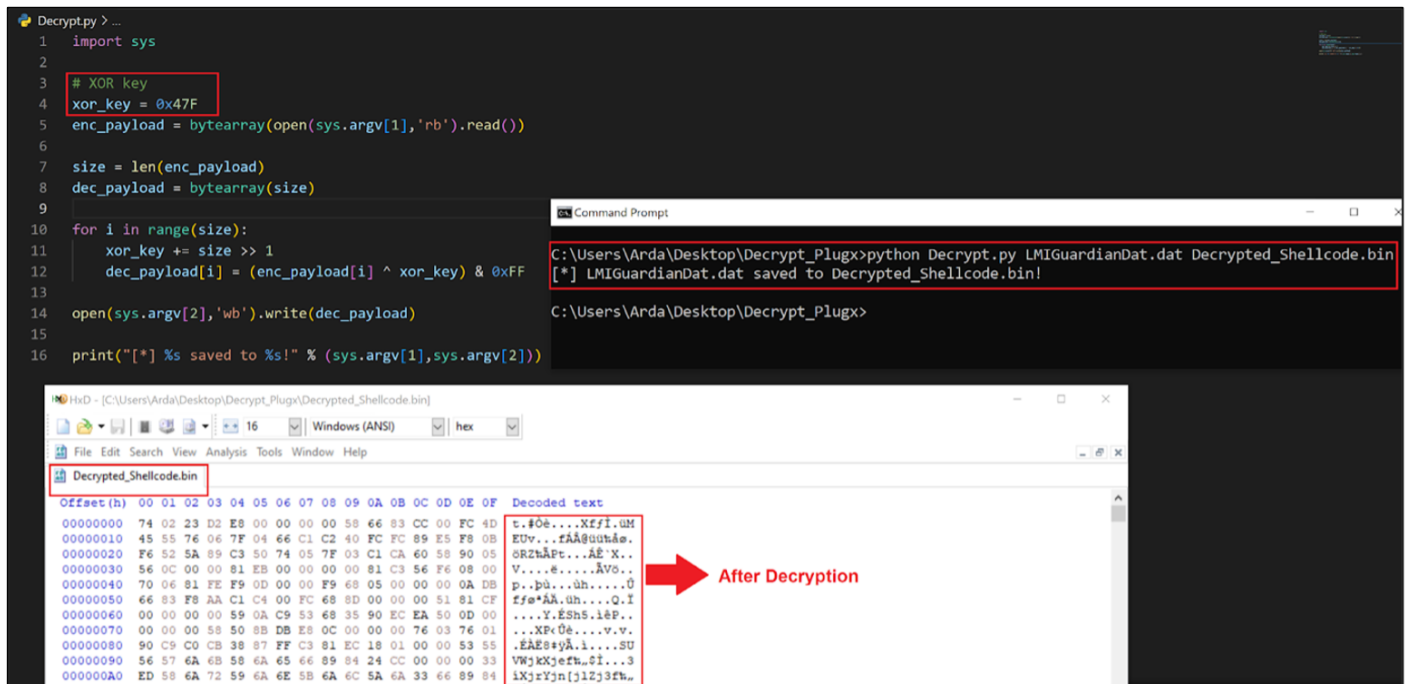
Decrypt.py > ...

1 import sys
2
3 # XOR key
4 xor_key = 0x47F
5 enc_payload = bytearray(open(sys.argv[1],'rb').read())
6
7 size = len(enc_payload)
8 dec_payload = bytearray(size)
9
10 for i in range(size):
11     xor_key += size >> 1
12     dec_payload[i] = (enc_payload[i] ^ xor_key) & 0xFF
13
14 open(sys.argv[2],'wb').write(dec_payload)
15
16 print("[*] %s saved to %s!" % (sys.argv[1],sys.argv[2]))

Command Prompt

C:\Users\Arda\Desktop\Decrypt_Plugx>python Decrypt.py LMIGuardianDat.dat Decrypted_Shellcode.bin
[*] LMIGuardianDat.dat saved to Decrypted_Shellcode.bin!

C:\Users\Arda\Desktop\Decrypt_Plugx>

HxD - [C:\Users\Arda\Desktop\Decrypt_Plugx\Decrypted_Shellcode.bin]

16 Windows (ANSI) hex

File Edit Search View Analysis Tools Window Help

Decrypted_Shellcode.bin

| Offset(h) | 00 01 02 03 04 05 06 07 08 09 0A 0B 0C 0D 0E 0F | Decoded text |
|---|---|---|
| 00000000 | 74 02 23 D2 E8 00 00 00 00 58 66 83 CC 00 FC 4D | t.#Òè....XfƒÌ.üM |
| 00000010 | 45 55 76 06 7F 04 66 C1 C2 40 FC FC 89 E5 F8 0B | EUv...fÁÂ@üü‰åø. |
| 00000020 | F6 52 5A 89 C3 50 74 05 7F 03 C1 CA 60 58 90 05 | öRZ‰ÃPt...ÁÊ`X.. |
| 00000030 | 56 0C 00 00 81 EB 00 00 00 00 81 C3 56 F6 08 00 | V....ë.....ÃVö.. |
| 00000040 | 70 06 81 FE F9 0D 00 00 F9 68 05 00 00 00 0A DB | p..þù..ùh.....Û |
| 00000050 | 66 83 F8 AA C1 C4 00 FC 68 8D 00 00 00 51 81 CF | fƒø*ÁÄ.üh....Q.Ï |
| 00000060 | 00 00 00 59 0A C9 53 68 35 90 EC EA 50 0D 00 | ....Y.ÉSh5.ìêP.. |
| 00000070 | 00 00 00 58 50 8B DB E8 0C 00 00 00 76 03 76 01 | ...XP‹Ûè....v.v. |
| 00000080 | 90 C9 C0 CB 38 87 FF C3 81 EC 18 01 00 00 53 55 | .ÉÀË8‡ÿÃ.ì....SU |
| 00000090 | 56 57 6A 6B 58 6A 65 66 89 84 24 CC 00 00 00 33 | VWjkXjef‰„$Ì...3 |
| 000000A0 | ED 58 6A 72 59 6A 6E 5B 6A 6C 5A 6A 33 66 89 84 | íXjrYjn[jlZj3f‰„ |

After Decryption